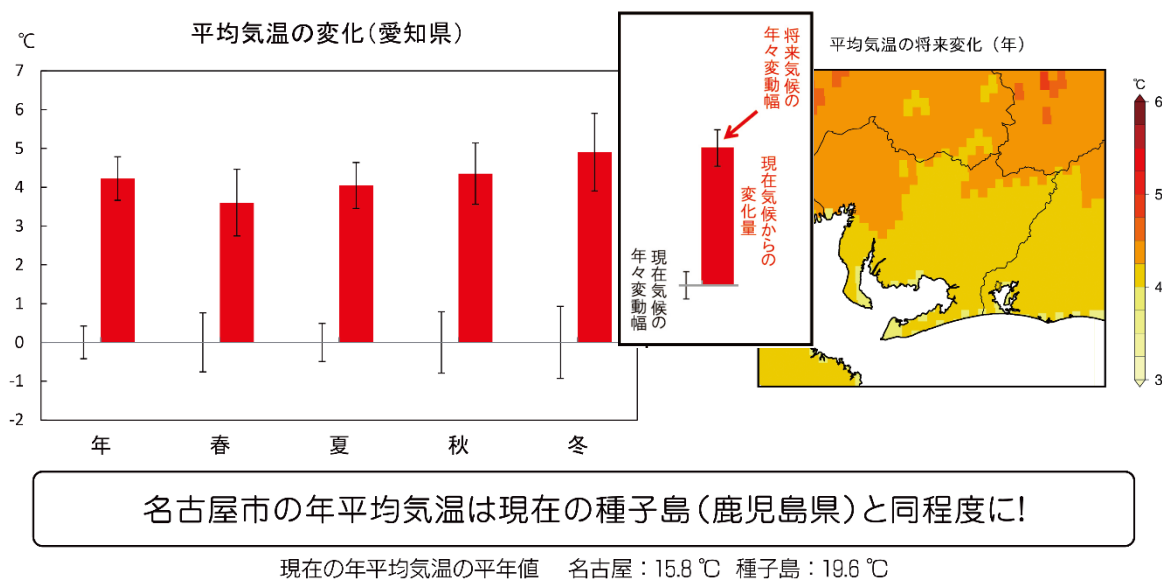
平均気温の変化（愛知県）

℃

7
6
5
4
3
2
1
0
-1
-2

年
春
夏
秋
冬

将来気候の年々変動幅

現在気候からの変化量

現在気候の年々変動幅

平均気温の将来変化（年）

℃
6
5
4
3

名古屋市の年平均気温は現在の種子島（鹿児島県）と同程度に!

現在の年平均気温の平年値　名古屋：15.8 ℃　種子島：19.6 ℃